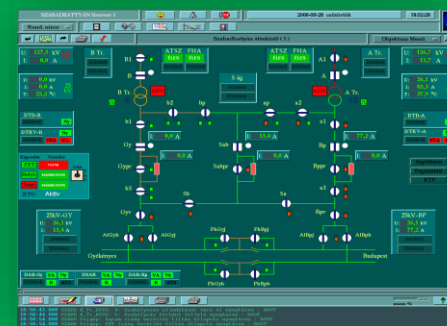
SZABADBATTYÁN Szeréna 3

2006-09-20 csütörtök

58:52:26

Szabadbattyán állomás ( 1 )

Objektum lista

B Tr.

ATSZ
FHA

ATSZ
FHA

A Tr.

B1

A1

b2

bp

ap

a2

b1

a1

Gyp

Sab

Sabpt

Bpp

b3

Sb

Sa

a3

Gyt

Bpt

AlGyb

AlGyt

FhGyj

FhBpj

AlBpj

AlBpb

Gyékényes

Budapest

FhGyb

FhBpb

DTB-B

DTKV-B

DTB-A

DTKV-A

25kV-GY

25kV-BP

Akku

U: 27,6 kV

U: 26,1 kV

I: 15,6 A

I: 77,2 A

I: 0,0 A

I: 0,0 A